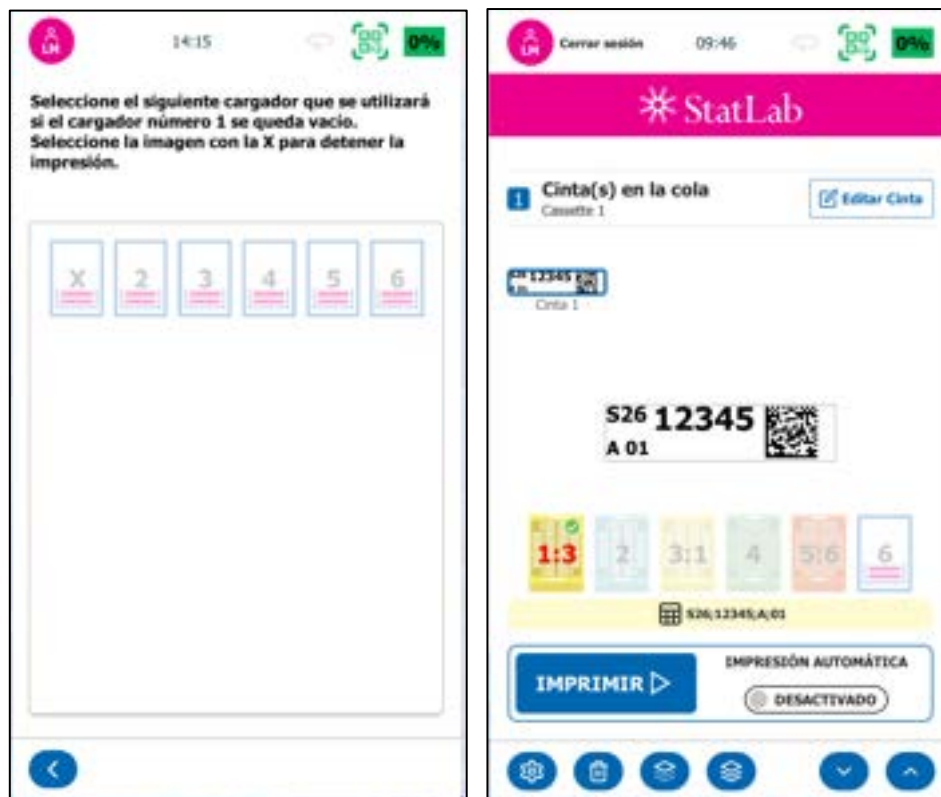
LN 14:15 0%

Seleccione el siguiente cargador que se utilizará si el cargador número 1 se queda vacio. Seleccione la imagen con la X para detener la impresión.

X 2 3 4 5 6

LN Cerrar sesión 09:46 0%

StatLab

1 Cinta(s) en la cola
Cassette 1

Editar Cinta

12345
Cinta 1

S26 12345
A 01

1:3 2 3:1 4 5:6 6

S26;12345;A;01

IMPRIMIR

IMPRESIÓN AUTOMÁTICA

DESACTIVADO